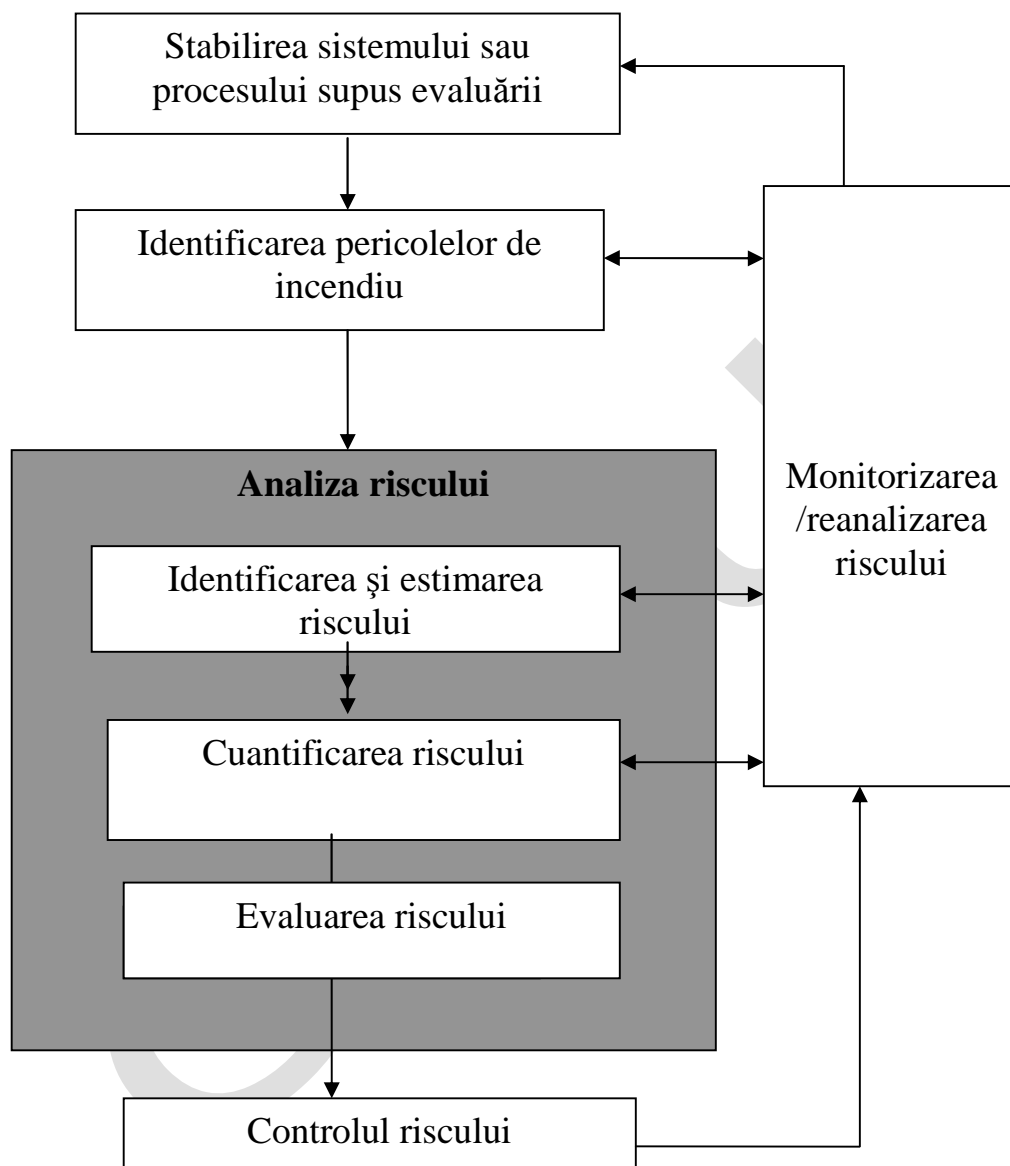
Stabilirea sistemului sau procesului supus evaluării

Identificarea pericolelor de incendiu

Analiza riscului

Identificarea şi estimarea riscului

Cuantificarea riscului

Evaluarea riscului

Controlul riscului

Monitorizarea /reanalizarea riscului